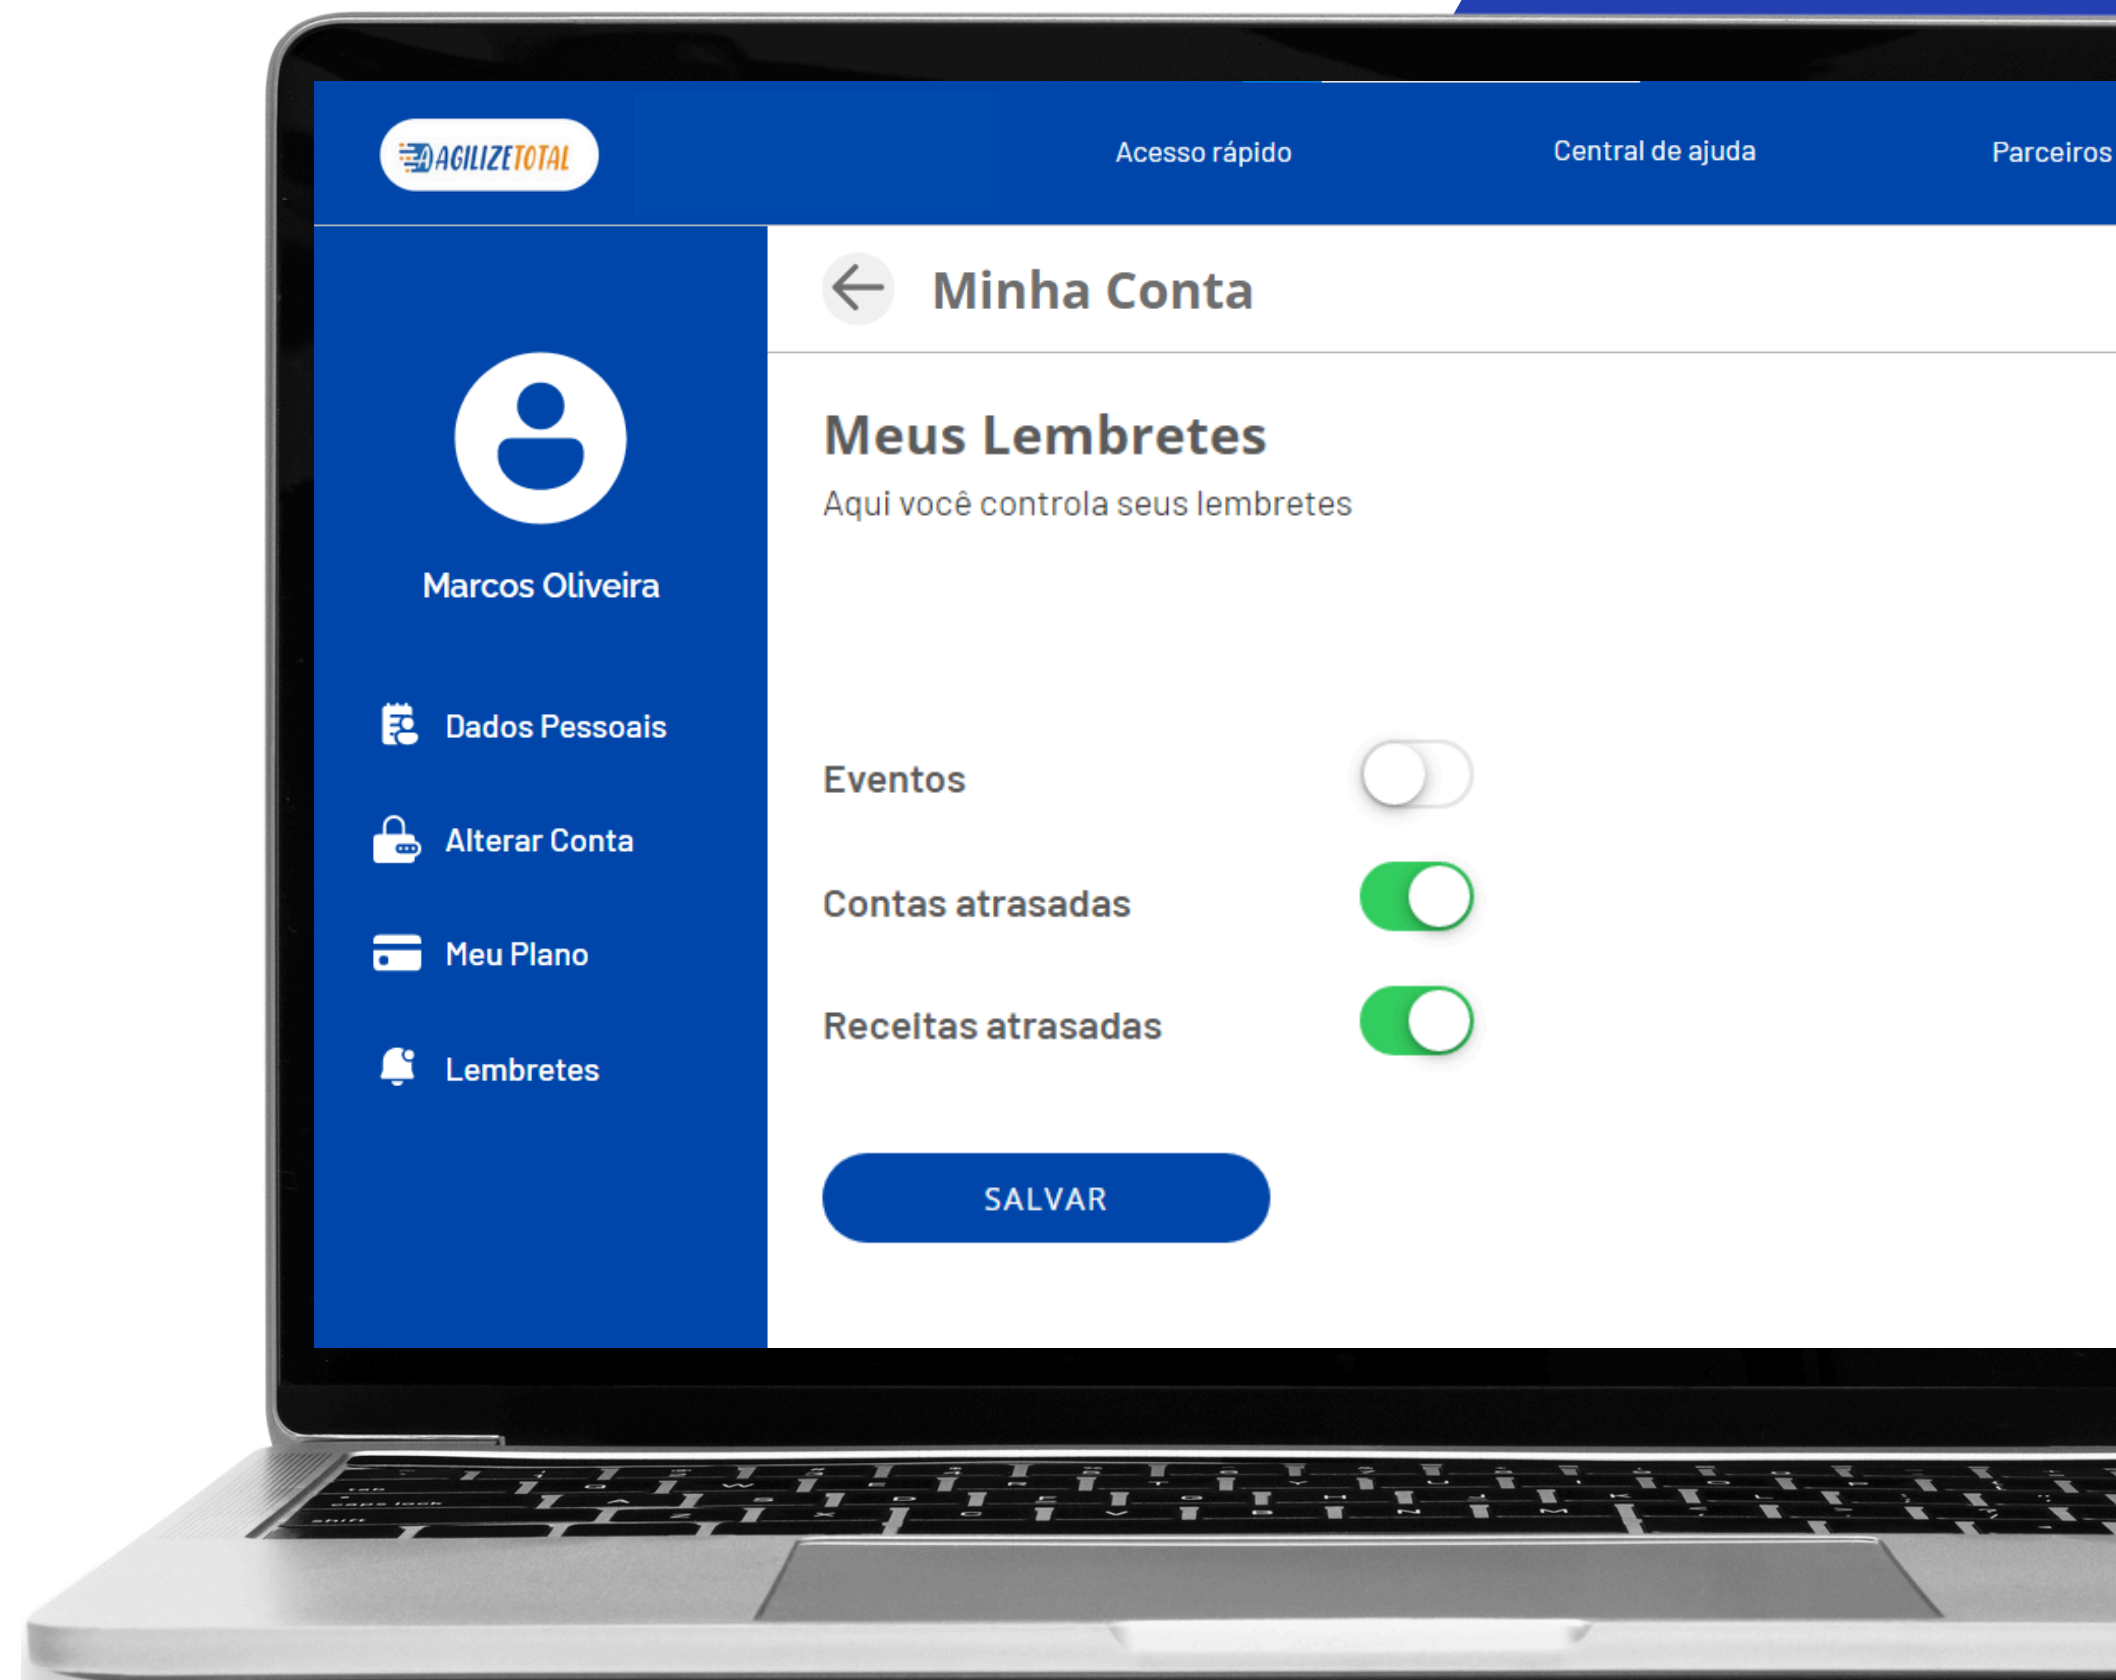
AGILIZETOTAL

Acesso rápido

Central de ajuda

Parceiros

Minha Conta

Marcos Oliveira

Dados Pessoais

Alterar Conta

Meu Plano

Lembretes

Meus Lembretes

Aqui você controla seus lembretes

Eventos

Contas atrasadas

Receitas atrasadas

SALVAR